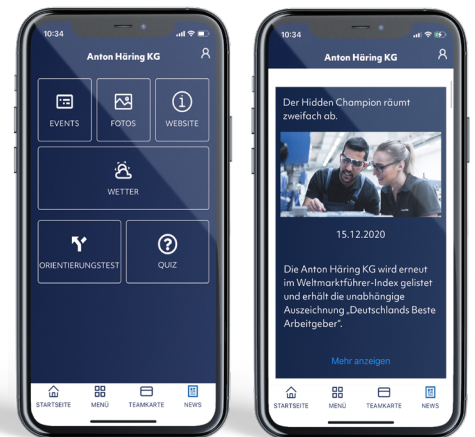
10:34

Anton Häring KG

EVENTS

FOTOS

WEBSITE

WETTER

ORIENTIERUNGSTEST

QUIZ

STARTSEITE

MENÜ

TEAMKARTE

NEWS

10:34

Anton Häring KG

Der Hidden Champion räumt zweifach ab.

15.12.2020

Die Anton Häring KG wird erneut im Weltmarktführer-Index gelistet und erhält die unabhängige Auszeichnung „Deutschlands Beste Arbeitgeber".

Mehr anzeigen

STARTSEITE

MENÜ

TEAMKARTE

NEWS